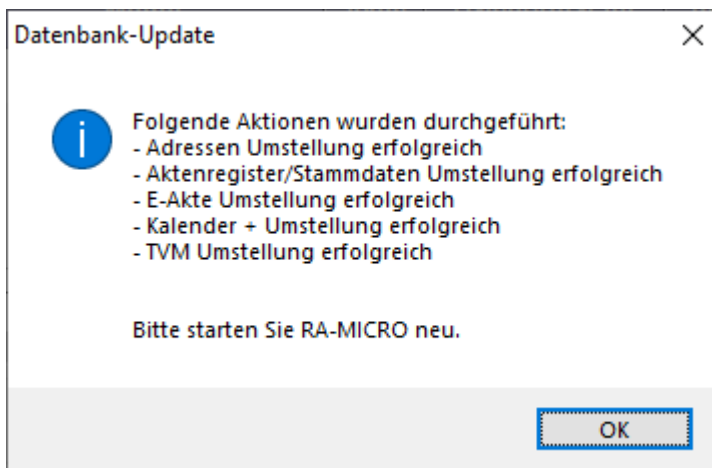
Datenbank-Update

×

Folgende Aktionen wurden durchgeführt:
- Adressen Umstellung erfolgreich
- Aktenregister/Stammdaten Umstellung erfolgreich
- E-Akte Umstellung erfolgreich
- Kalender + Umstellung erfolgreich
- TVM Umstellung erfolgreich

Bitte starten Sie RA-MICRO neu.

OK